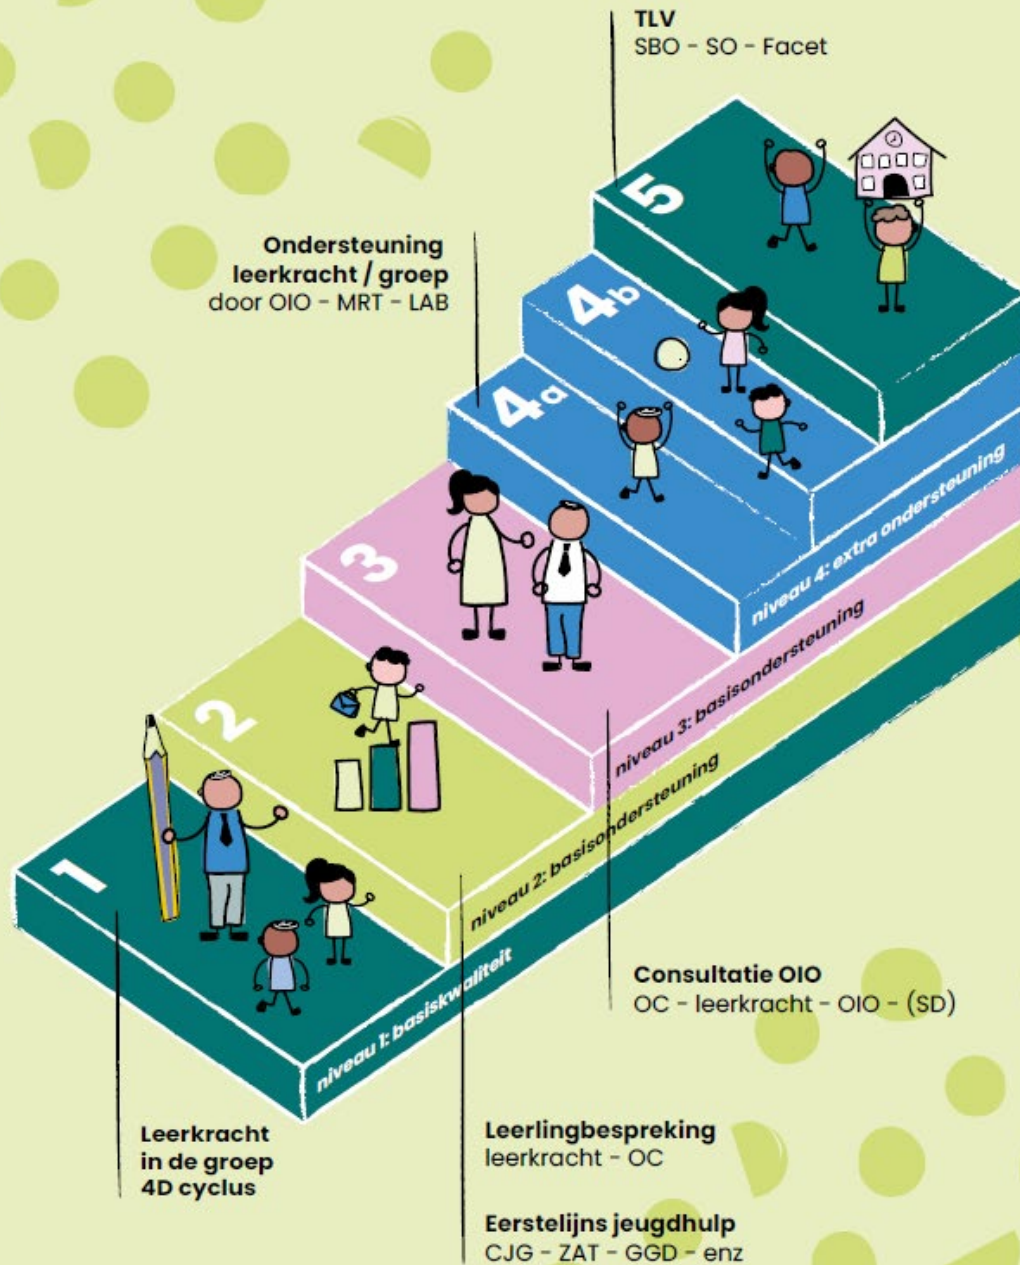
TLV
SBO - SO - Facet

Ondersteuning leerkracht / groep
door OIO - MRT - LAB

5

4b

4a

3

2

1

niveau 4: extra ondersteuning

niveau 3: basisondersteuning

niveau 2: basisondersteuning

niveau 1: basiskwaliteit

Consultatie OIO
OC - leerkracht - OIO - (SD)

Leerkracht in de groep 4D cyclus

Leerlingbespreking
leerkracht - OC

Eerstelijns jeugdhulp
CJG - ZAT - GGD - enz